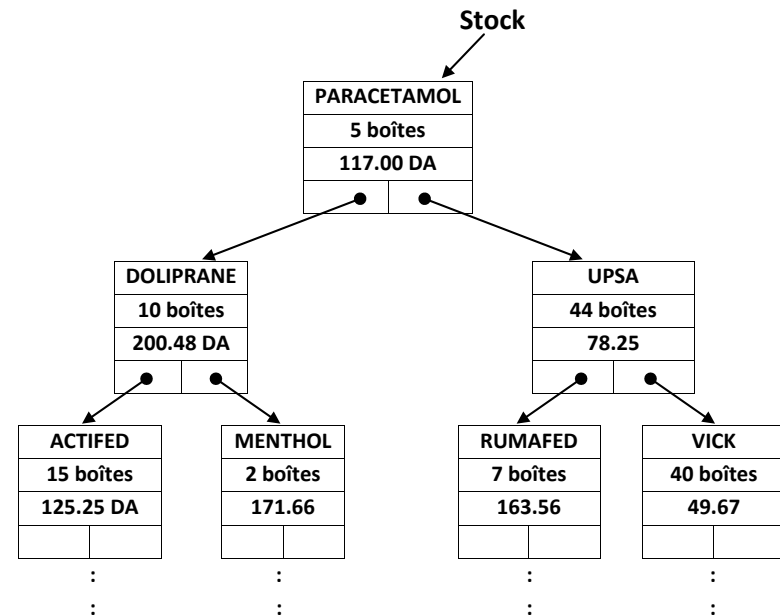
Stock

PARACETAMOL
5 boîtes
117.00 DA

DOLIPRANE
10 boîtes
200.48 DA

UPSA
44 boîtes
78.25

ACTIFED
15 boîtes
125.25 DA

MENTHOL
2 boîtes
171.66

RUMAFED
7 boîtes
163.56

VICK
40 boîtes
49.67

:
:

:
:

:
:

:
: